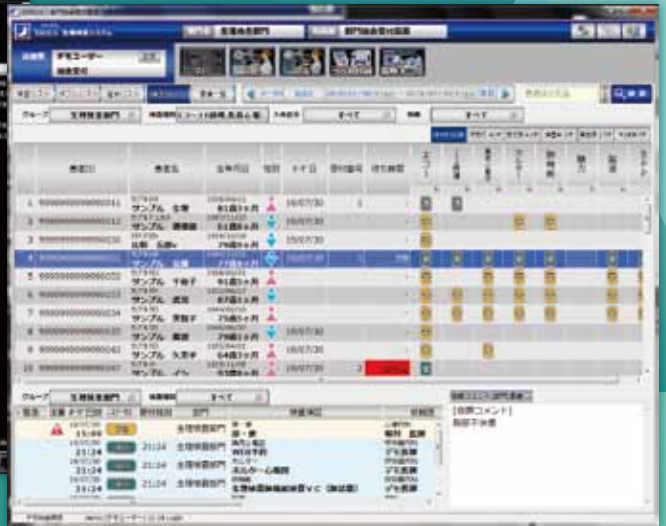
生理検査システム

部門　生理検査部門

デモユーザー

グループ　生理検査部門　すべて　すべて

患者ID　患者名　生年月日　性別　オーダ日　受付番号　現在状態

1 9999999999999011 サンプル 太郎 16/07/30
2 9999999999999012 サンプル 奈緒美 16/07/30
3 9999999999999020 16/07/30
4 9999999999999021 サンプル 16/07/30
5 9999999999999022 サンプル 千枝子 16/07/30
6 9999999999999023 サンプル 武司 16/07/30
7 9999999999999024 サンプル 里枝子 16/07/30
8 9999999999999025 サンプル 16/07/30
9 9999999999999042 サンプル 久美子 16/07/30
10 9999999999999043 サンプル 16/07/30

グループ　生理検査部門　すべて

[伝票コメント]
脂肪不休憩

生理検査部門 21:24
生理検査部門 21:24
生理検査部門 21:24
生理検査部門 21:24